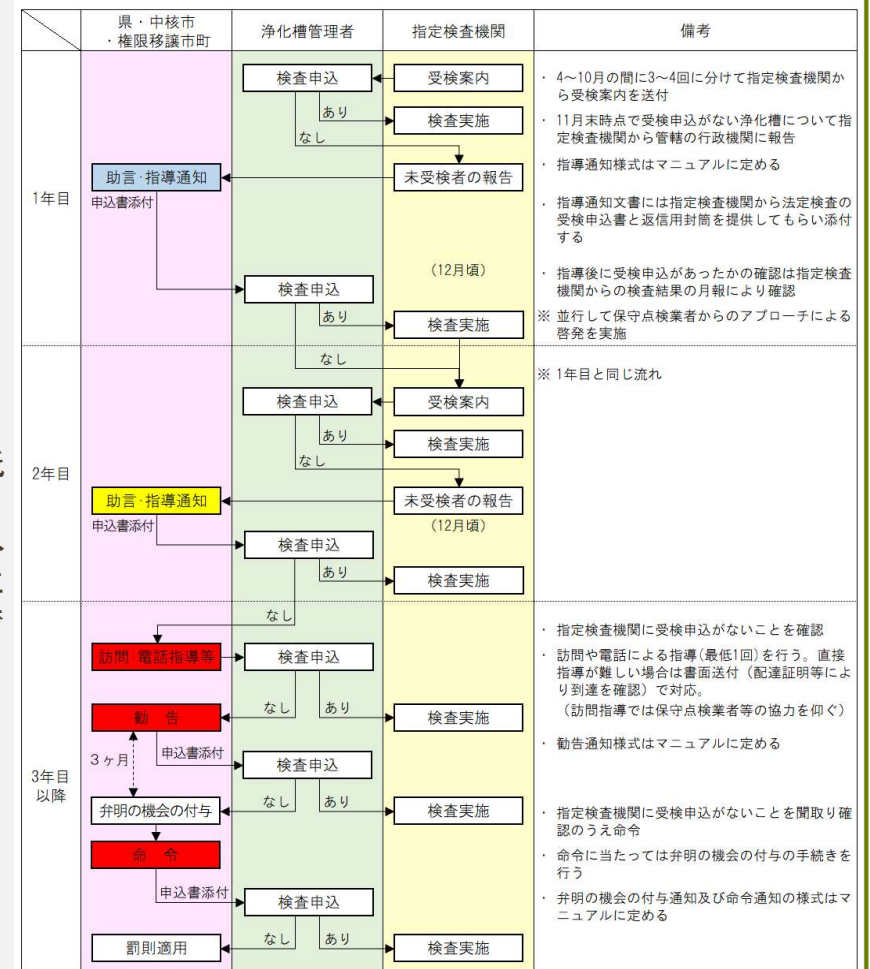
| | 県・中核市・権限移譲市町 | 浄化槽管理者 | 指定検査機関 | 備考 |
|---|---|---|---|---|
| 1年目 | 助言･指導通知 申込書添付 | 検査申込 あり なし 検査申込 あり なし | 受検案内 検査実施 未受検者の報告 (12月頃) 検査実施 | ・ 4~10月の間に3~4回に分けて指定検査機関から受検案内を送付 ・ 11月末時点で受検申込がない浄化槽について指定検査機関から管轄の行政機関に報告 ・ 指導通知様式はマニュアルに定める ・ 指導通知文書には指定検査機関から法定検査の受検申込書と返信用封筒を提供してもらい添付する ・ 指導後に受検申込があったかの確認は指定検査機関からの検査結果の月報により確認 ※ 並行して保守点検業者からのアプローチによる啓発を実施 |
| 2年目 | 助言･指導通知 申込書添付 | 検査申込 あり なし 検査申込 あり | 受検案内 検査実施 未受検者の報告 (12月頃) 検査実施 | ※ 1年目と同じ流れ |
| 3年目以降 | 訪問･電話指導等 勧 告 申込書添付 3ヶ月 弁明の機会の付与 命 令 申込書添付 罰則適用 | なし 検査申込 なし あり 検査申込 なし あり 検査申込 なし あり | 検査実施 検査実施 検査実施 | ・ 指定検査機関に受検申込がないことを確認 ・ 訪問や電話による指導(最低1回)を行う。直接指導が難しい場合は書面送付(配達証明等により到達を確認)で対応。 (訪問指導では保守点検業者等の協力を仰ぐ) ・ 勧告通知様式はマニュアルに定める ・ 指定検査機関に受検申込がないことを聞取り確認のうえ命令 ・ 命令に当たっては弁明の機会の付与の手続きを行う ・ 弁明の機会の付与通知及び命令通知の様式はマニュアルに定める |